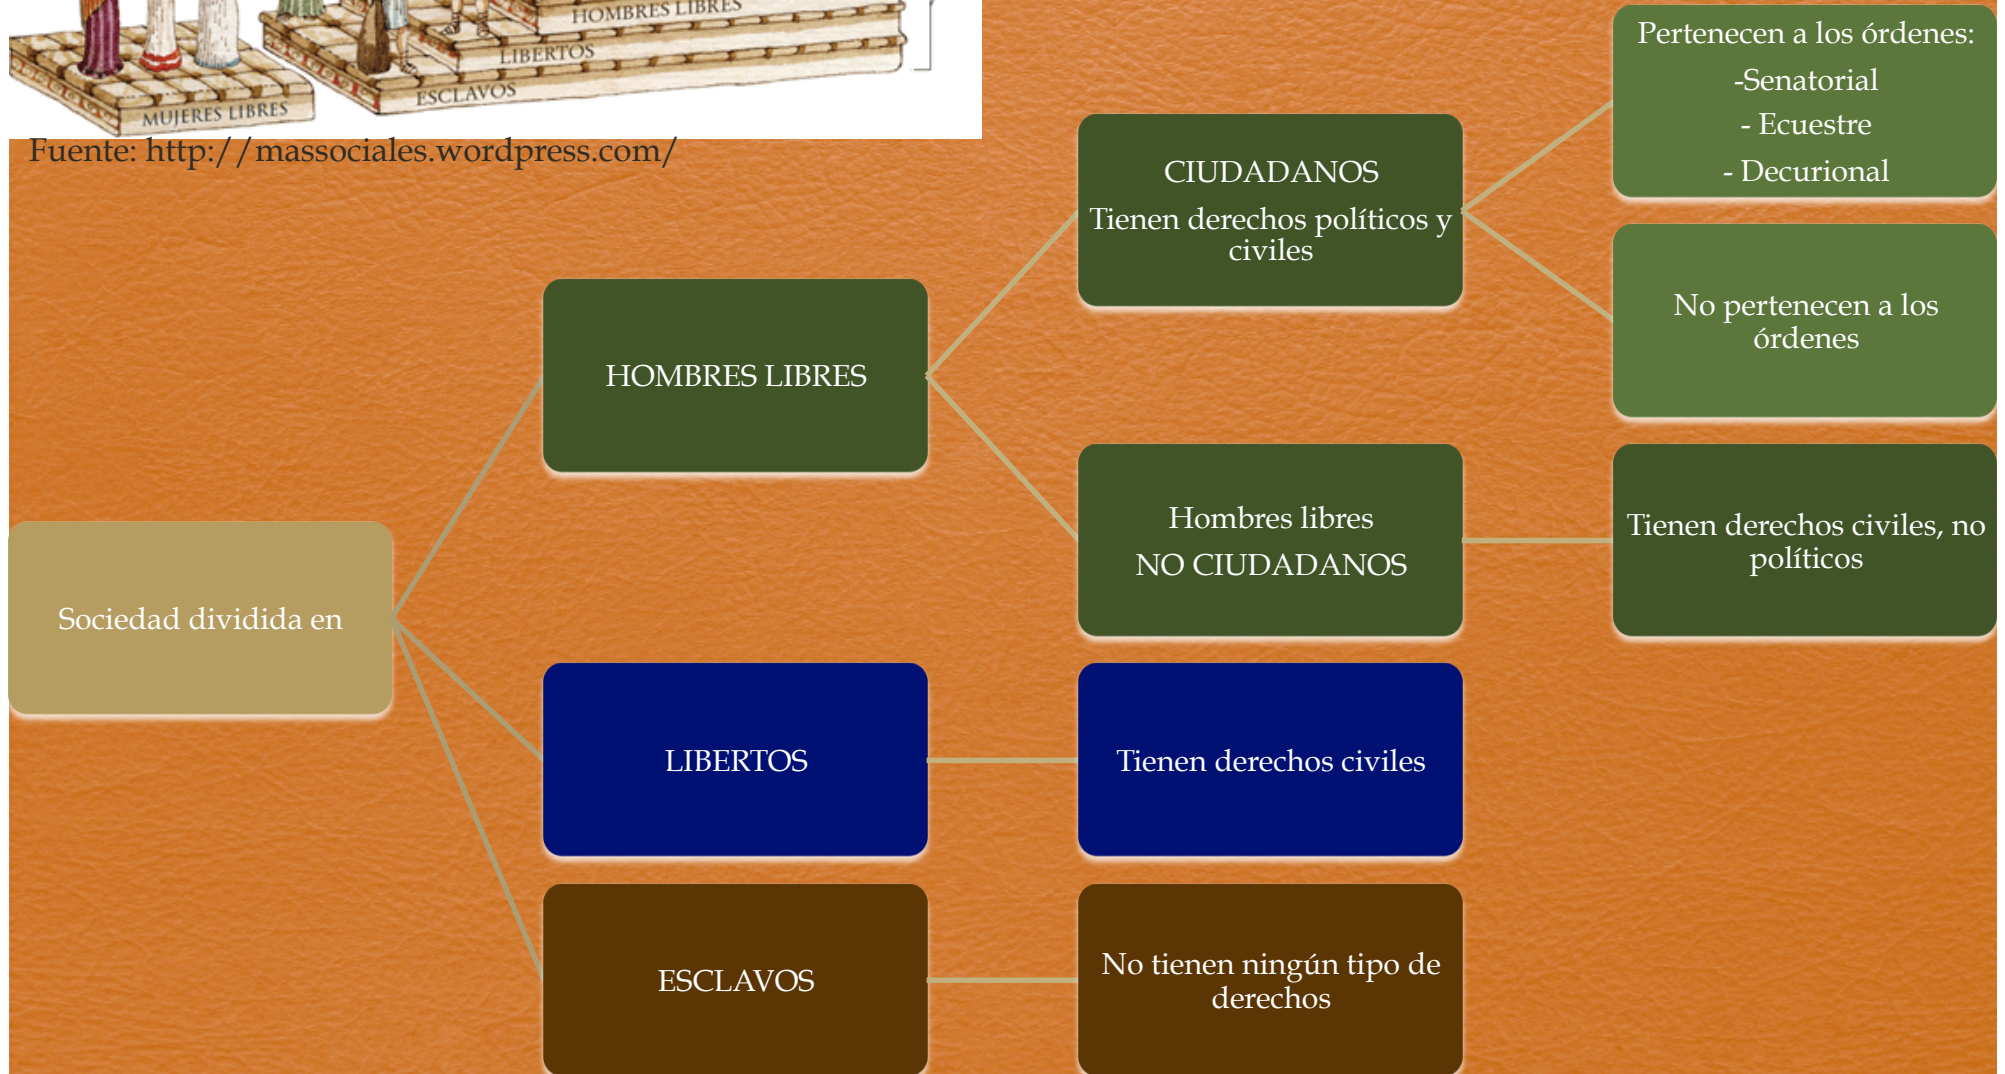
HOMBRES LIBRES
LIBERTOS
ESCLAVOS
MUJERES LIBRES

Fuente: http://massociales.wordpress.com/

Sociedad dividida en

HOMBRES LIBRES

CIUDADANOS
Tienen derechos políticos y civiles

Pertenecen a los órdenes:
-Senatorial
- Ecuestre
- Decurional

No pertenecen a los órdenes

Hombres libres
NO CIUDADANOS

Tienen derechos civiles, no políticos

LIBERTOS

Tienen derechos civiles

ESCLAVOS

No tienen ningún tipo de derechos